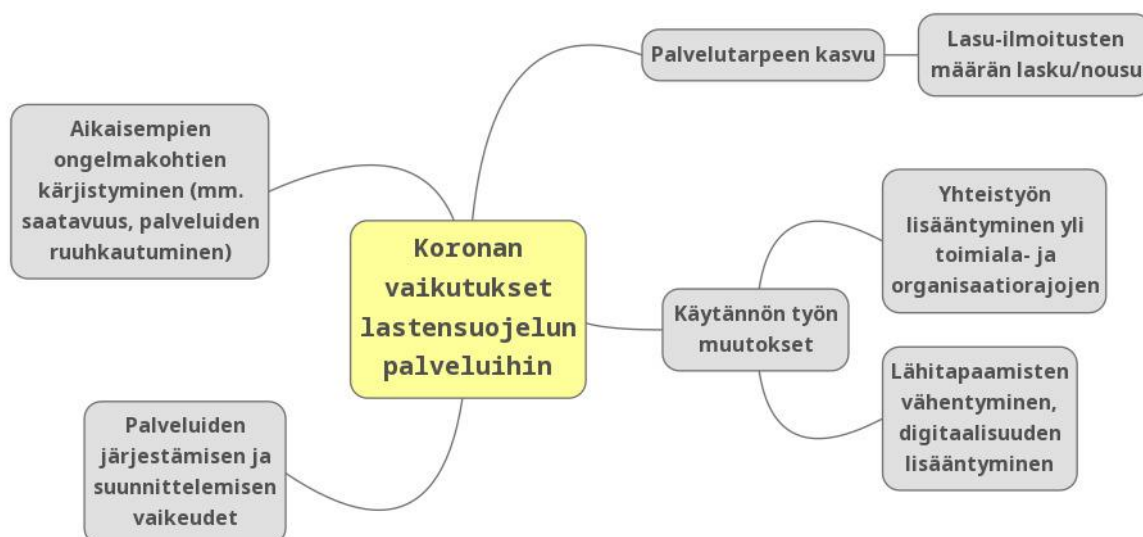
Palvelutarpeen kasvu

Lasu-ilmoitusten määrän lasku/nousu

Aikaisempien ongelmakohtien kärjistyminen (mm. saatavuus, palveluiden ruuhkautuminen)

Koronan vaikutukset lastensuojelun palveluihin

Yhteistyön lisääntyminen yli toimiala- ja organisaatiorajojen

Käytännön työn muutokset

Lähitapaamisten vähentyminen, digitaalisuuden lisääntyminen

Palveluiden järjestämisen ja suunnittelemisen vaikeudet